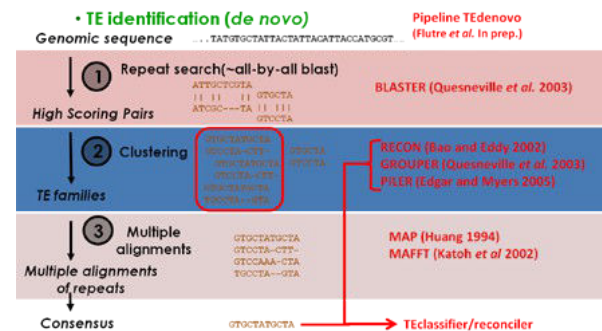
• TE identification (de novo)

Pipeline TEdenovo (Flutre et al. In prep.)

Genomic sequence ....TATGTGCTATTACTATTACATTACCATGCGT....

1 Repeat search(~all-by-all blast)

ATTGCTGTTA
|| || || GTGCTA
ATCGC---TA || |||
GTGCTA

High Scoring Pairs

BLASTER (Quesneville et al. 2003)

2 Clustering

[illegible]
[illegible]
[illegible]
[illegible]
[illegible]
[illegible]

GTGCTA
GTGCTA

TE families

RECON (Bao and Eddy 2002)
GROUPER (Quesneville et al. 2003)
PILER (Edgar and Myers 2005)

3 Multiple alignments

GTGCTATGCTA
GTGCTA-CTT-
GTCCAAA-CTA
TGCCTA--GTA

Multiple alignments of repeats

MAP (Huang 1994)
MAFFT (Katoh et al 2002)

Consensus

GTGCTATGCTA

TEclassifier/reconciler